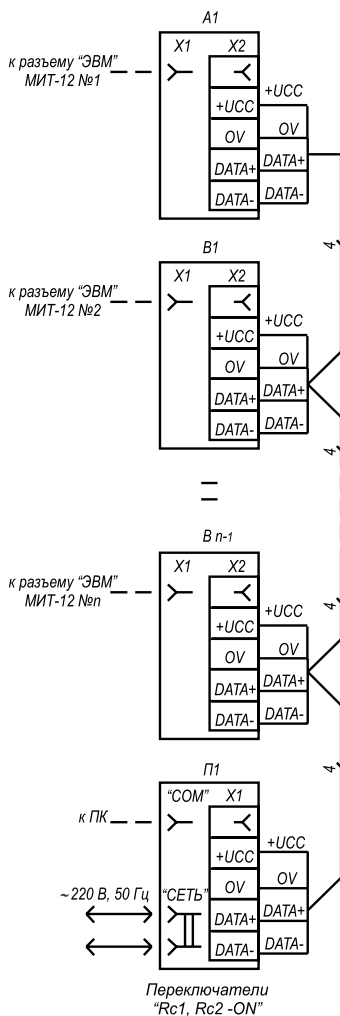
A1

к разъему "ЭВМ" МИТ-12 №1

X1

X2

+UCC

+UCC

OV

OV

DATA+

DATA+

DATA-

DATA-

4

B1

к разъему "ЭВМ" МИТ-12 №2

X1

X2

+UCC

+UCC

OV

OV

DATA+

DATA+

DATA-

DATA-

4

B n-1

к разъему "ЭВМ" МИТ-12 №n

X1

X2

+UCC

+UCC

OV

OV

DATA+

DATA+

DATA-

DATA-

4

П1

"COM"

X1

к ПК

+UCC

+UCC

~220 В, 50 Гц

"СЕТЬ"

OV

OV

DATA+

DATA+

DATA-

DATA-

Переключатели "Rc1, Rc2 -ON"